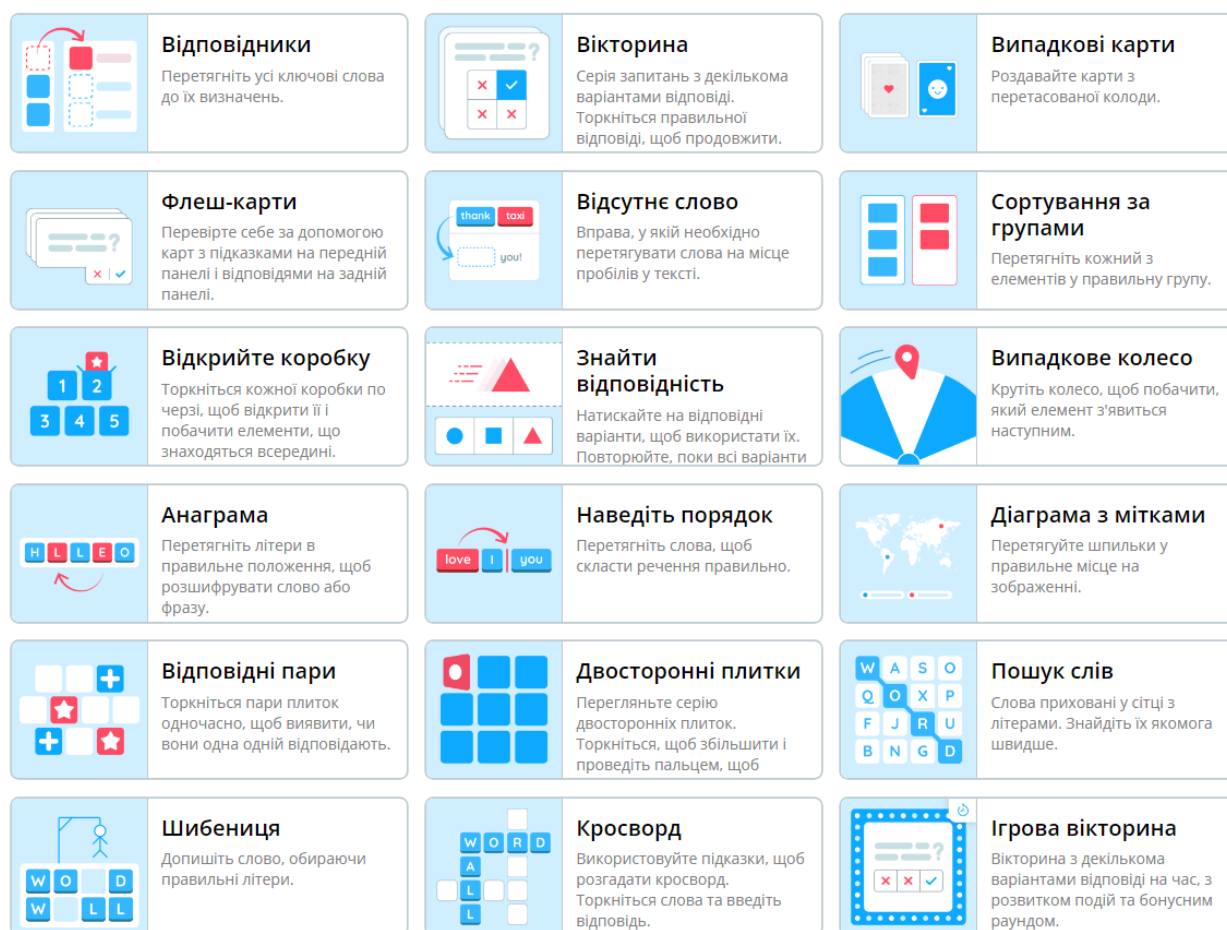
Відповідники
Перетягніть усі ключові слова до їх визначень.

Вікторина
Серія запитань з декількома варіантами відповіді. Торкніться правильної відповіді, щоб продовжити.

Випадкові карти
Роздавайте карти з перетасованої колоди.

Флеш-карти
Перевірте себе за допомогою карт з підказками на передній панелі і відповідями на задній панелі.

thank taxi you!

Відсутнє слово
Вправа, у якій необхідно перетягувати слова на місце пробілів у тексті.

Сортування за групами
Перетягніть кожний з елементів у правильну групу.

1 2 3 4 5

Відкрийте коробку
Торкніться кожної коробки по черзі, щоб відкрити її і побачити елементи, що знаходяться всередині.

Знайти відповідність
Натискайте на відповідні варіанти, щоб використати їх. Повторюйте, поки всі варіанти

Випадкове колесо
Крутіть колесо, щоб побачити, який елемент з'явиться наступним.

H L L E O

Анаграма
Перетягніть літери в правильне положення, щоб розшифрувати слово або фразу.

love I you

Наведіть порядок
Перетягніть слова, щоб скласти речення правильно.

Діаграма з мітками
Перетягуйте шпильки у правильне місце на зображенні.

Відповідні пари
Торкніться пари плиток одночасно, щоб виявити, чи вони одна одній відповідають.

Двосторонні плитки
Перегляньте серію двосторонніх плиток. Торкніться, щоб збільшити і проведіть пальцем, щоб

W A S O
Q O X P
F J R U
B N G D

Пошук слів
Слова приховані у сітці з літерами. Знайдіть їх якомога швидше.

W O D
W L L

Шибениця
Допишіть слово, обираючи правильні літери.

W O R D
A
L
L

Кросворд
Використовуйте підказки, щоб розгадати кросворд. Торкніться слова та введіть відповідь.

Ігрова вікторина
Вікторина з декількома варіантами відповіді на час, з розвитком подій та бонусним раундом.